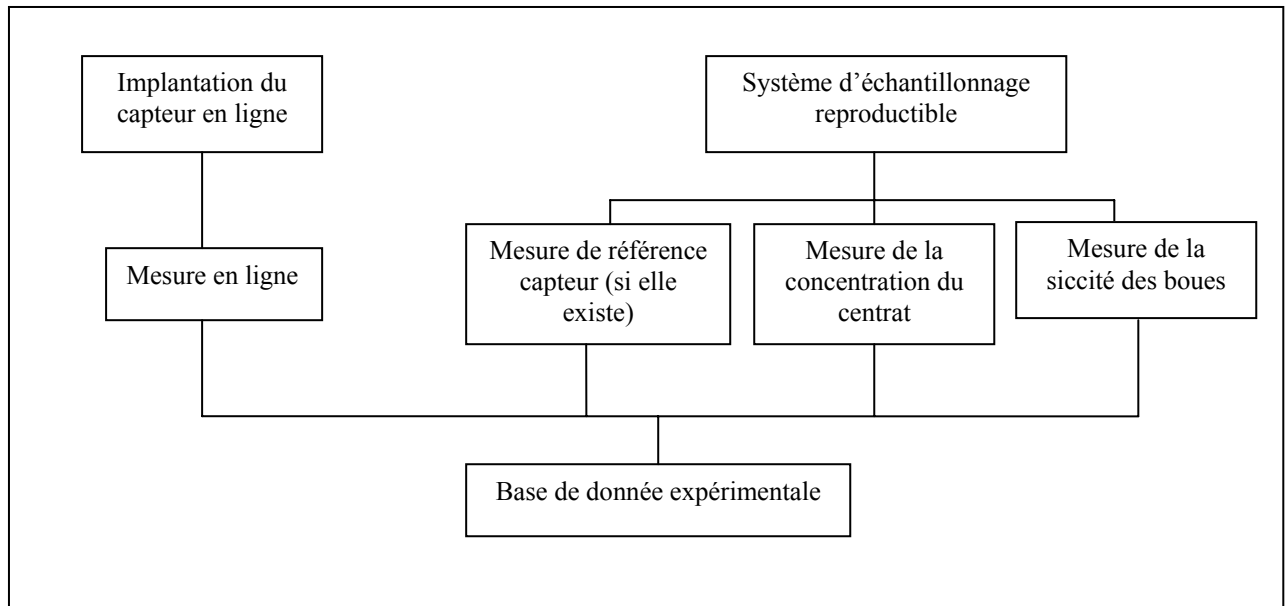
Implantation du capteur en ligne

Système d'échantillonnage reproductible

Mesure en ligne

Mesure de référence capteur (si elle existe)

Mesure de la concentration du centrat

Mesure de la siccité des boues

Base de donnée expérimentale